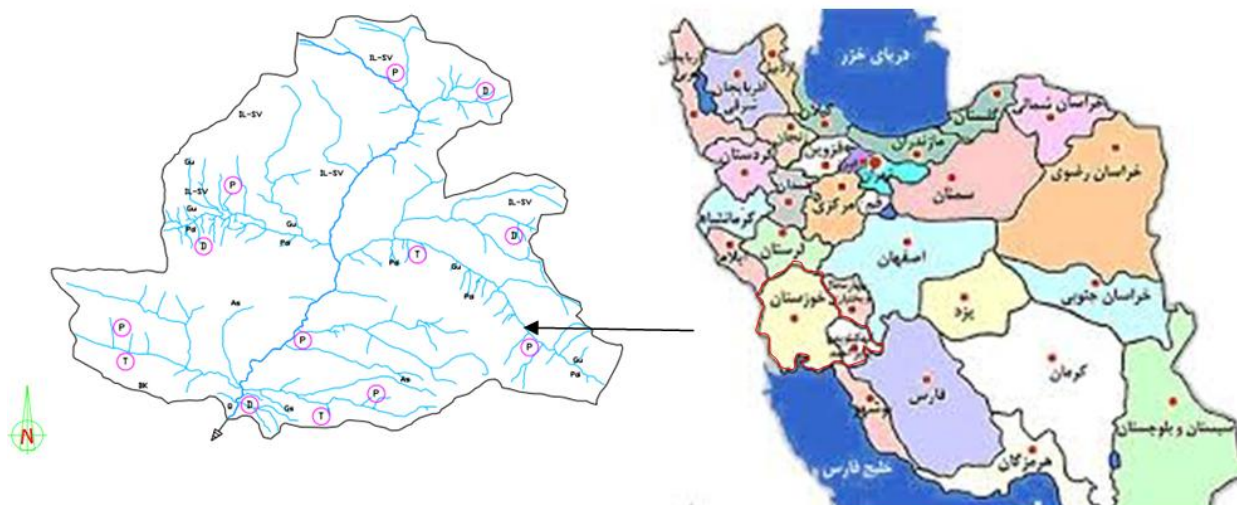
IL-SV
P
D
IL-SV
Gu
IL-SV
P
IL-SV
Gu
Pd
Gu
D
Pd
T
Pd
IL-SV
D
Gu
Pd
As
P
T
P
P
As
BK
D
Gs
T
P
Gu
Pd
N

دریای خزر
آذربایجان شرقی
اردبیل
گیلان
گلستان
خراسان شمالی
زنجان
مازندران
کردستان
قزوین
تهران
خراسان رضوی
سمنان
مرکزی
قم
کرمانشاه
همدان
لرستان
اصفهان
ایلام
خوزستان
یزد
خراسان جنوبی
کرمان
فارس
بوشهر
هرمزگان
سیستان و بلوچستان
خلیج فارس